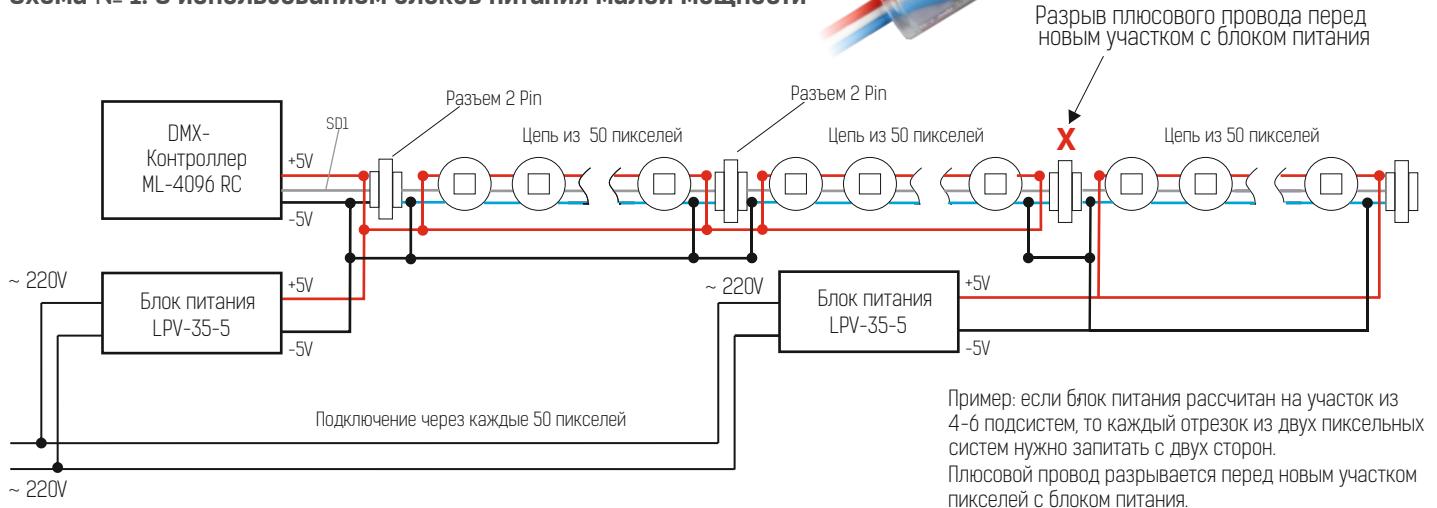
Схема № 1. С использованием блоков питания малой мощности

Разрыв плюсового провода перед новым участком с блоком питания

DMX-
Контроллер
ML-4096 RC

SD1

+5V

-5V

Разъем 2 Pin

Цепь из 50 пикселей

Разъем 2 Pin

Цепь из 50 пикселей

X

Цепь из 50 пикселей

~ 220V

Блок питания
LPV-35-5

+5V

-5V

~ 220V

Блок питания
LPV-35-5

+5V

-5V

Подключение через каждые 50 пикселей

~ 220V

Пример: если блок питания рассчитан на участок из 4-6 подсистем, то каждый отрезок из двух пиксельных систем нужно запитать с двух сторон.
Плюсовой провод разрывается перед новым участком пикселей с блоком питания.